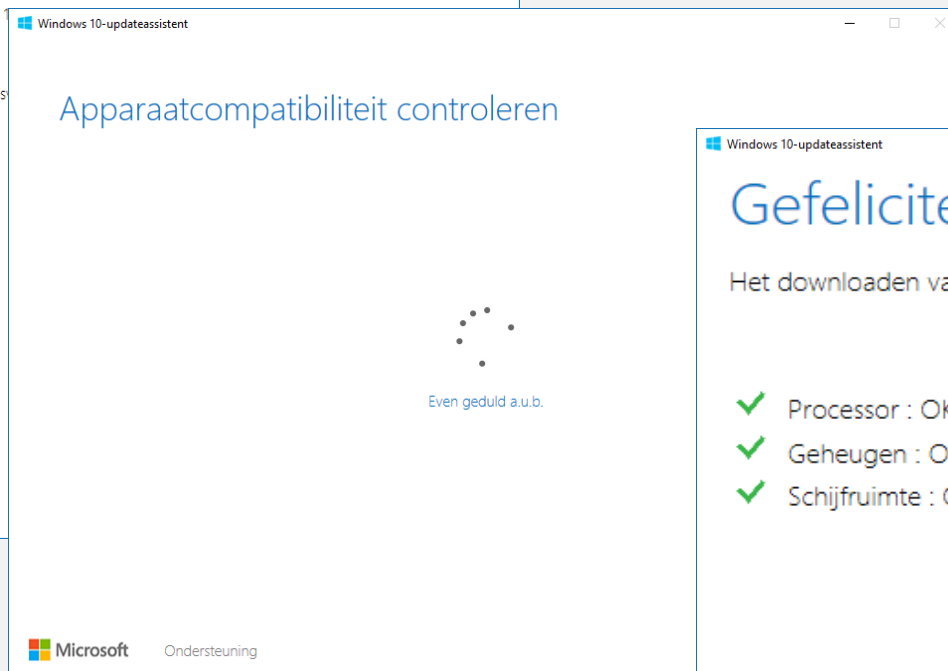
Windows 10-updateassistent

Apparaatcompatibiliteit controleren

Even geduld a.u.b.

Microsoft Ondersteuning

Windows 10-updateassistent

Gefelicite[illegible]

Het downloaden va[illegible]

Processor : O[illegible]

Geheugen : O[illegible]

Schijfruimte : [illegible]